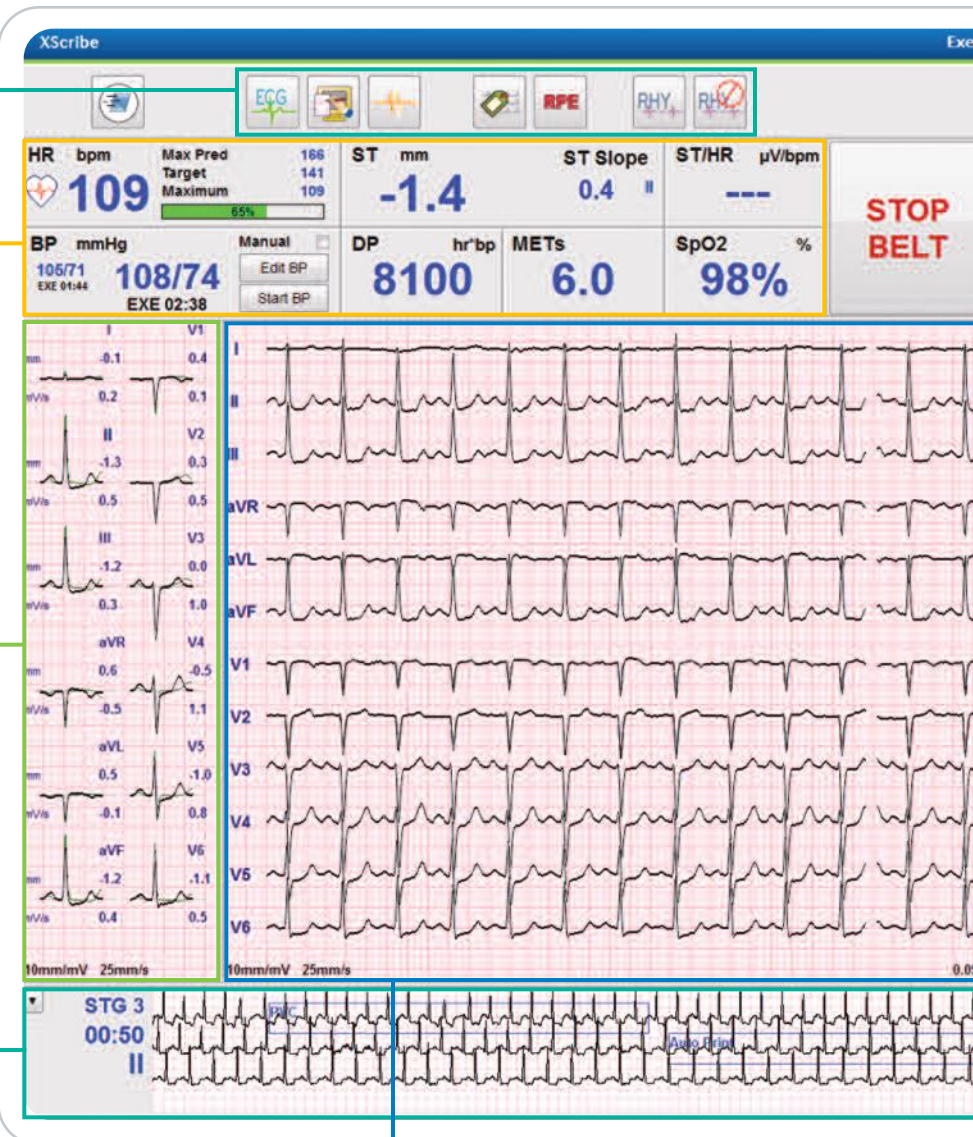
XScribe

Exe

ECG

RPE

RHY

RHY

HR bpm
109

Max Pred 166
Target 141
Maximum 109
65%

ST mm
-1.4

ST Slope
0.4 II

ST/HR µV/bpm
---

STOP BELT

BP mmHg
105/71
EXE 01:44
108/74
EXE 02:38

Manual
Edit BP
Start BP

DP hr*bp
8100

METs
6.0

SpO2 %
98%

I
mm -0.1
mV/s 0.2

V1
0.4
0.1

II
mm -1.3
mV/s 0.5

V2
0.3
0.5

III
mm -1.2
mV/s 0.3

V3
0.0
1.0

aVR
mm 0.6
mV/s -0.5

V4
-0.5
1.1

aVL
mm 0.5
mV/s -0.1

V5
-1.0
0.8

aVF
mm -1.2
mV/s 0.4

V6
-1.1
0.5

10mm/mV 25mm/s

I
II
III
aVR
aVL
aVF
V1
V2
V3
V4
V5
V6

10mm/mV 25mm/s

0.0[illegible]

STG 3
00:50
II

PVC

Auto Print